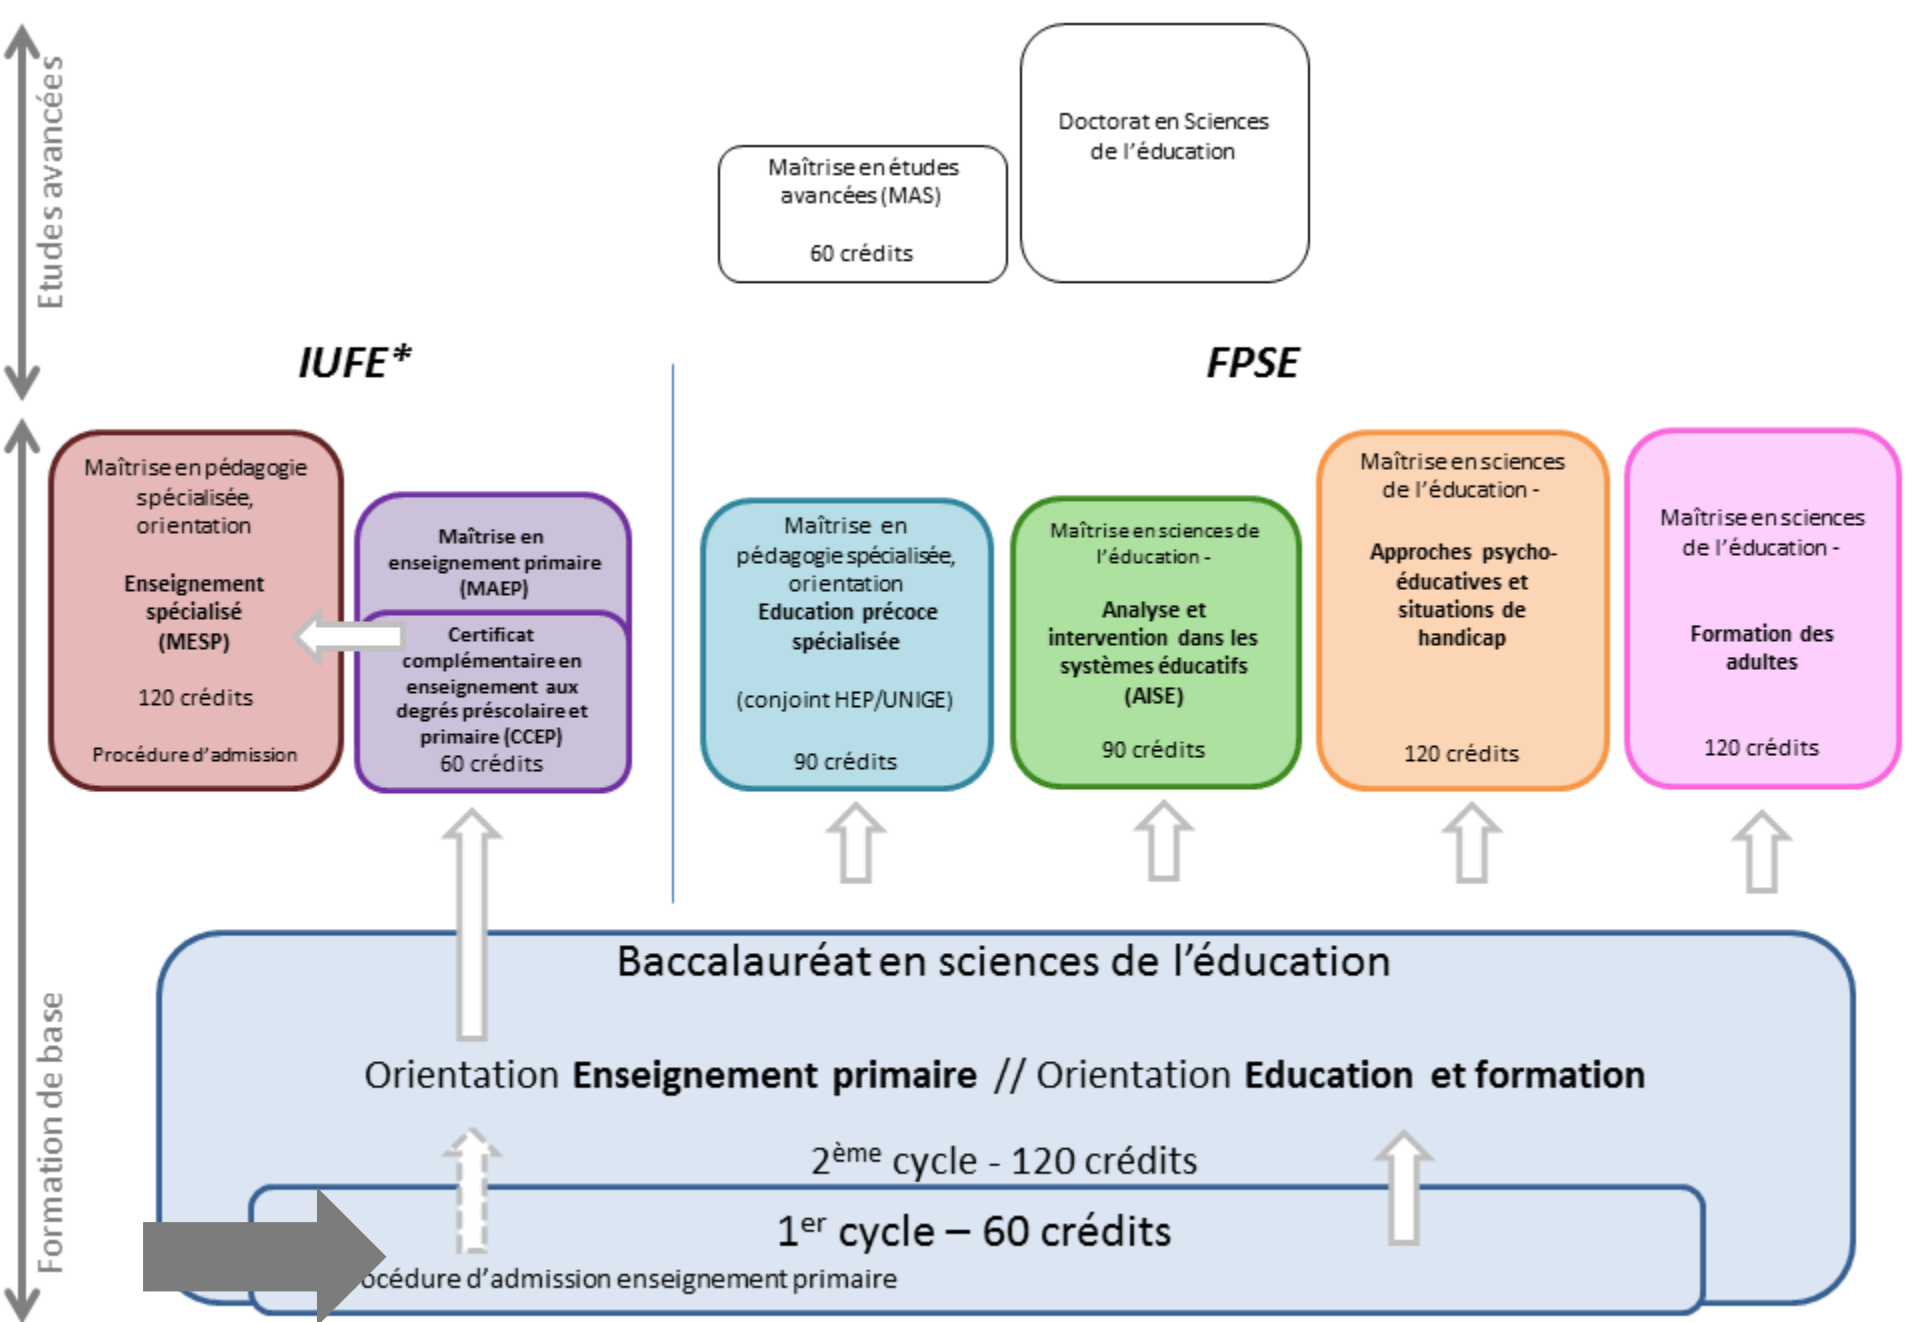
Etudes avancées

Maîtrise en études avancées (MAS)

60 crédits

Doctorat en Sciences de l'éducation

IUFE*

FPSE

Maîtrise en pédagogie spécialisée, orientation

Enseignement spécialisé (MESP)

120 crédits

Procédure d'admission

Maîtrise en enseignement primaire (MAEP)

Certificat complémentaire en enseignement aux degrés préscolaire et primaire (CCEP)
60 crédits

Maîtrise en pédagogie spécialisée, orientation
Education précoce spécialisée

(conjoint HEP/UNIGE)

90 crédits

Maîtrise en sciences de l'éducation -

Analyse et intervention dans les systèmes éducatifs (AISE)

90 crédits

Maîtrise en sciences de l'éducation -

Approches psycho-éducatives et situations de handicap

120 crédits

Maîtrise en sciences de l'éducation -

Formation des adultes

120 crédits

Formation de base

Baccalauréat en sciences de l'éducation

Orientation **Enseignement primaire** // Orientation **Education et formation**

$2^{ème}$ cycle - 120 crédits

$1^{er}$ cycle – 60 crédits

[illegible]océdure d'admission enseignement primaire